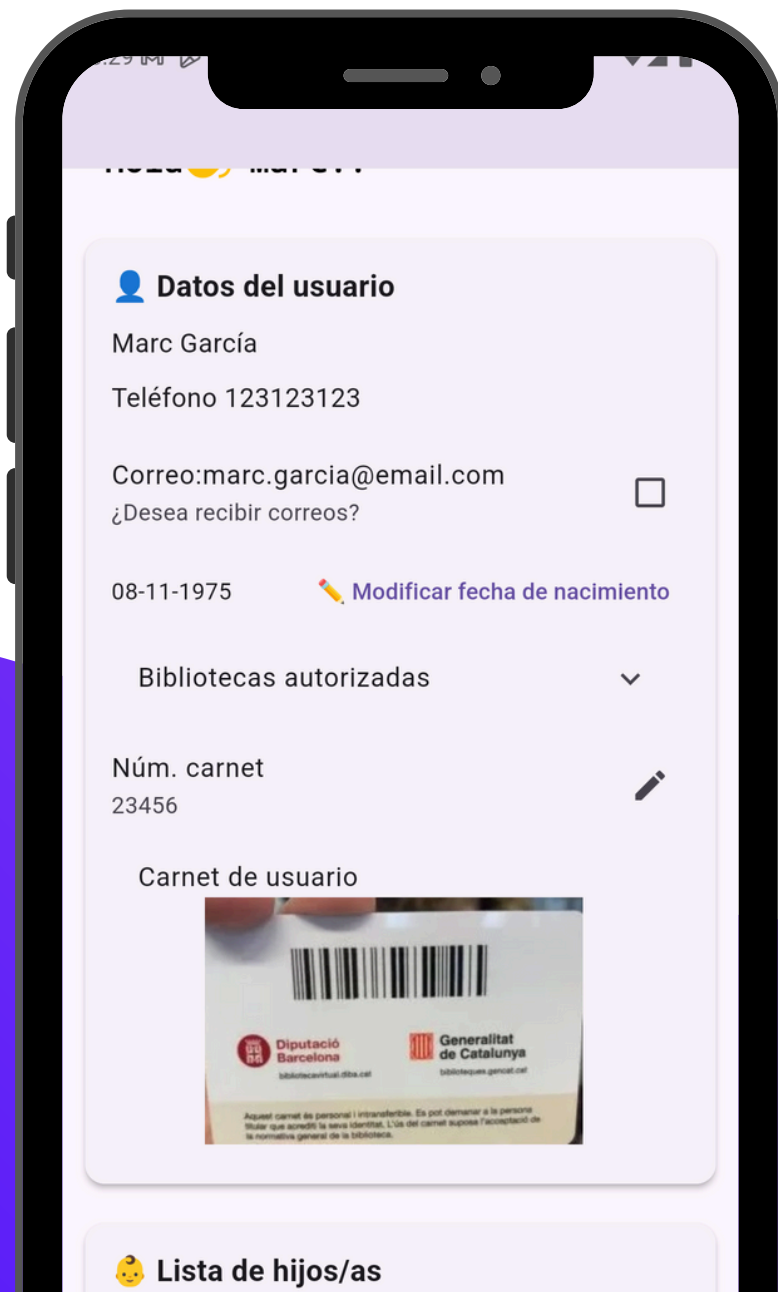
Datos del usuario

Marc García

Teléfono 123123123

Correo:marc.garcia@email.com
¿Desea recibir correos?

08-11-1975 Modificar fecha de nacimiento

Bibliotecas autorizadas

Núm. carnet
23456

Carnet de usuario

Diputació Barcelona
bibliotecavirtual.diba.cat

Generalitat de Catalunya
biblioteques.gencat.cat

Aquest carnet és personal i intransferible. Es pot demanar a la persona titular que acrediti la seva identitat. L'ús del carnet suposa l'acceptació de la normativa general de la biblioteca.

Lista de hijos/as